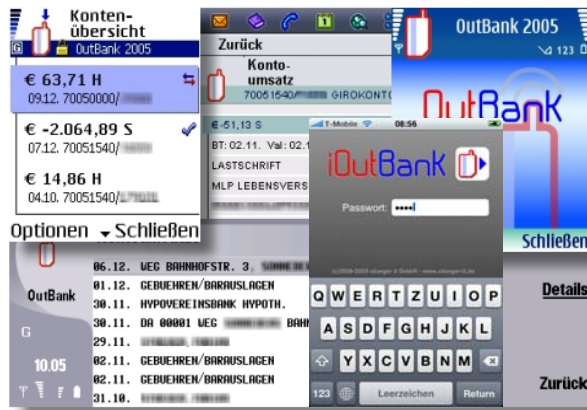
Konten-
übersicht
OutBank 2005
€ 63,71 H
09.12. 70050000/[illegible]
€ -2.064,89 S
07.12. 70051540/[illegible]
€ 14,86 H
04.10. 70051540/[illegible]
Optionen Schließen

Zurück
Konto-
umsatz
70051540/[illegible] GIROKONTO
€ -51,13 S
BT: 02.11. Val: 02.
LASTSCHRIFT
MLP LEBENSVERS

OutBank 2005
123
OutBank
Schließen

T-Mobile 08:56
iOutBank
Password: ••••
Q W E R T Z U I O P
A S D F G H J K L
Y X C V B N M
123 Leerzeichen Return

OutBank
G
10.05
06.12. WEG BAHNHOFSTR. 3. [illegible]
01.12. GEBUEHREN/BARAUSLAGEN
30.11. HYPOVEREINSBANK HYPOTH.
30.11. DA 00001 WEG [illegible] BAHN
29.11. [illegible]
02.11. GEBUEHREN/BARAUSLAGEN
30.11. GEBUEHREN/BARAUSLAGEN
31.10. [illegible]

Details
Zurück